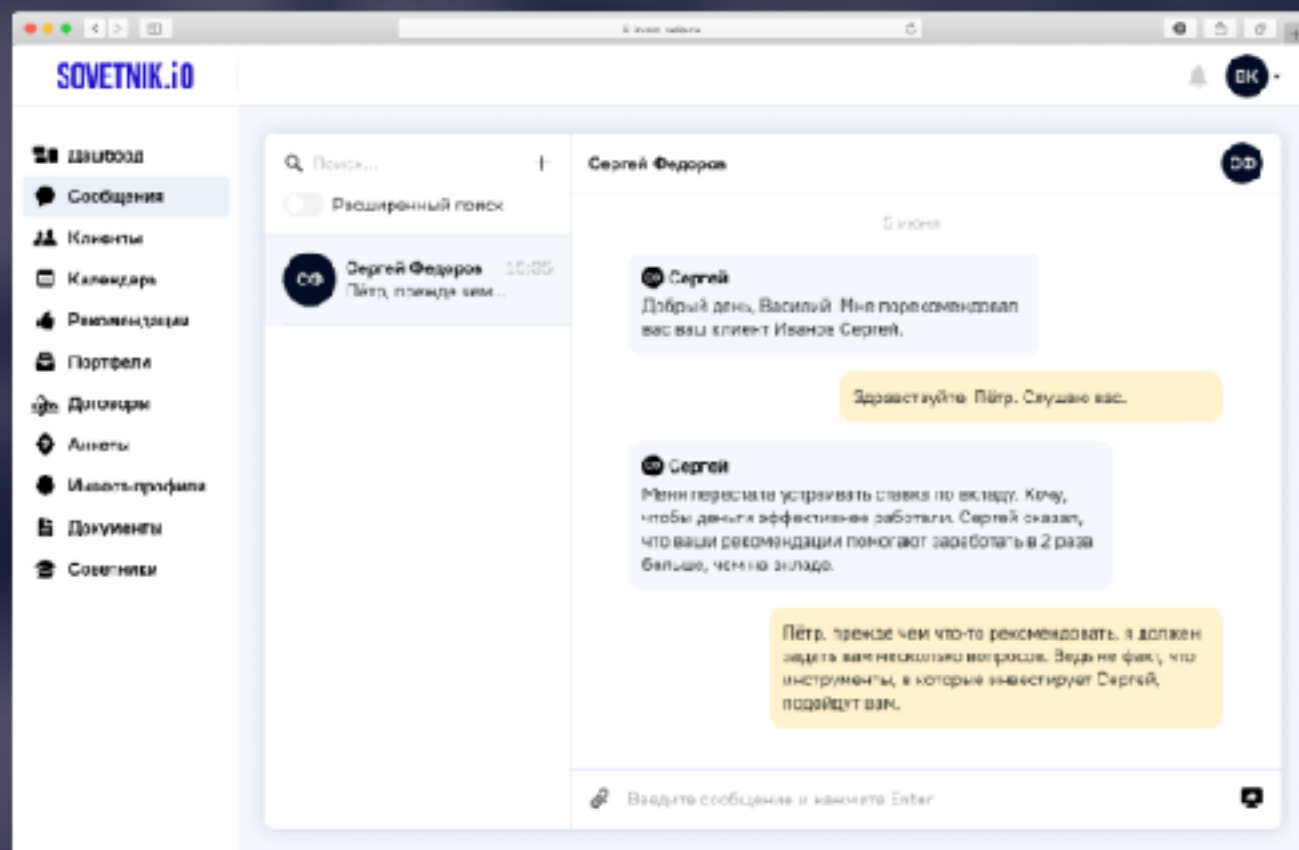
SOVETNIK.iO

ВК

Дашборд
Сообщения
Клиенты
Календарь
Рекомендации
Портфели
Договоры
Анкеты
Инвест-профили
Документы
Советники

Поиск...
+
Расширенный поиск

СФ
Сергей Федоров
10:05
Пётр, прежде чем...

Сергей Федоров
СФ

5 июня

Сергей
Добрый день, Василий. Мне порекомендовал вас ваш клиент Иванов Сергей.

Здравствуйте, Пётр. Слушаю вас.

Сергей
Меня перестала устраивать ставка по вкладу. Хочу, чтобы деньги эффективнее работали. Сергей сказал, что ваши рекомендации помогают заработать в 2 раза больше, чем на вкладе.

Пётр, прежде чем что-то рекомендовать, я должен задать вам несколько вопросов. Ведь не факт, что инструменты, в которые инвестирует Сергей, подойдут вам.

Введите сообщение и нажмите Enter